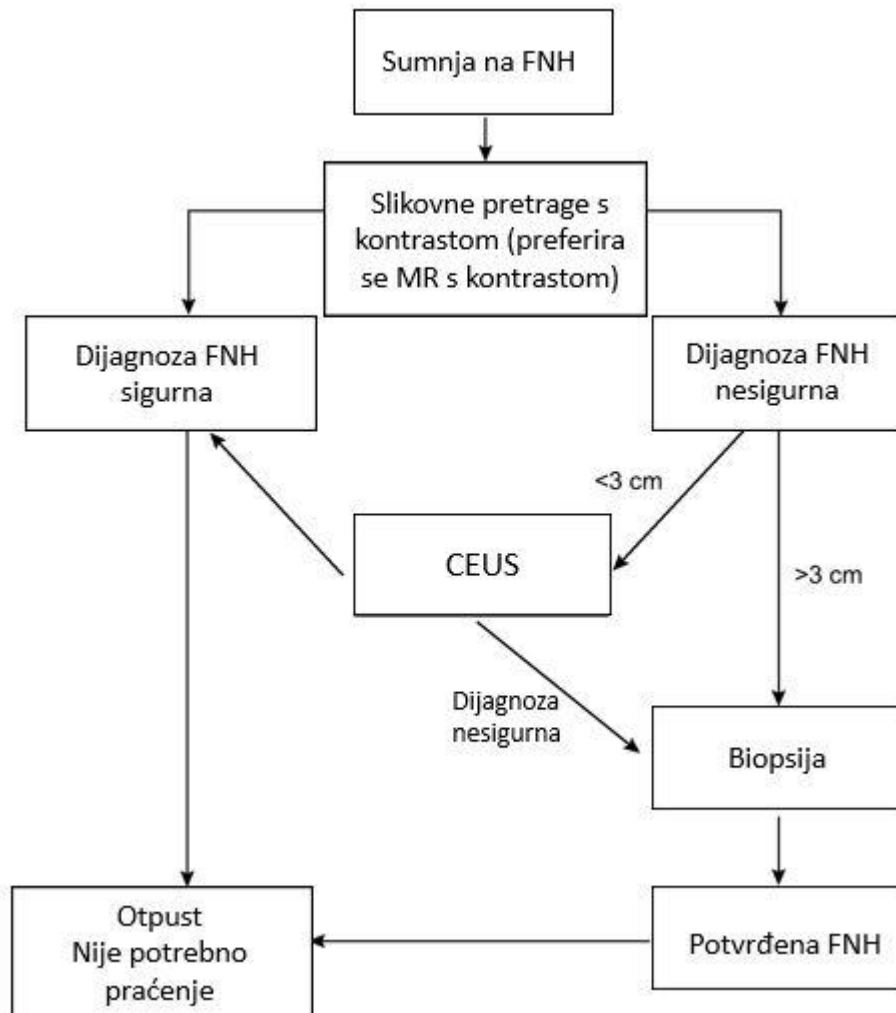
Sumnja na FNH

Slikovne pretrage s kontrastom (preferira se MR s kontrastom)

Dijagnoza FNH sigurna

Dijagnoza FNH nesigurna

<3 cm

CEUS

>3 cm

Dijagnoza nesigurna

Biopsija

Otpust
Nije potrebno praćenje

Potvrđena FNH